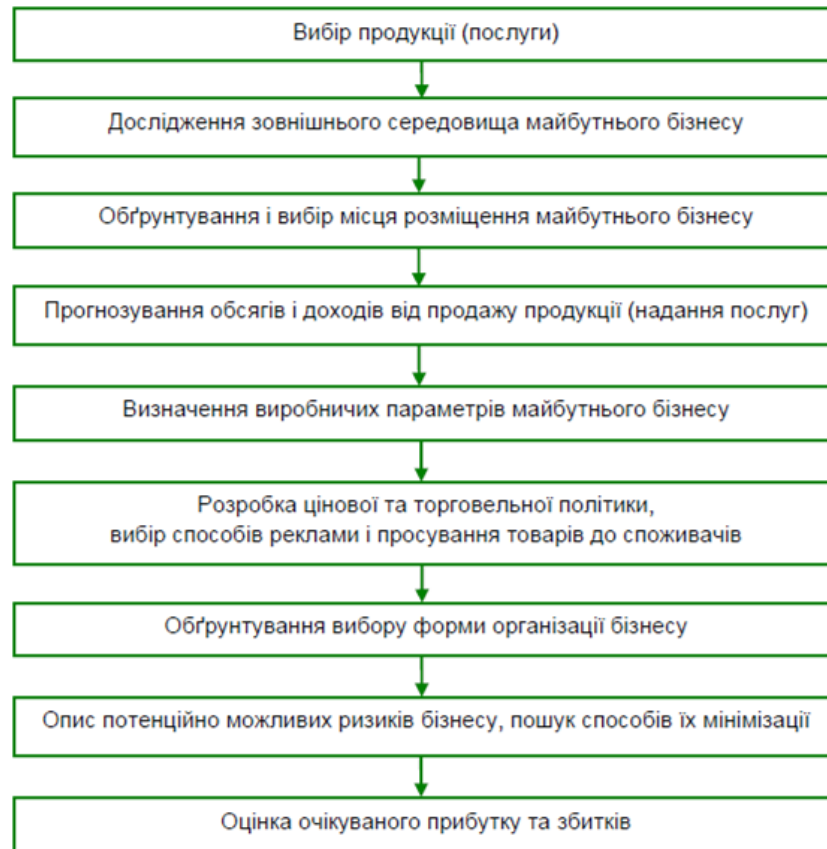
Вибір продукції (послуги)

Дослідження зовнішнього середовища майбутнього бізнесу

Обґрунтування і вибір місця розміщення майбутнього бізнесу

Прогнозування обсягів і доходів від продажу продукції (надання послуг)

Визначення виробничих параметрів майбутнього бізнесу

Розробка цінової та торговельної політики, вибір способів реклами і просування товарів до споживачів

Обґрунтування вибору форми організації бізнесу

Опис потенційно можливих ризиків бізнесу, пошук способів їх мінімізації

Оцінка очікуваного прибутку та збитків